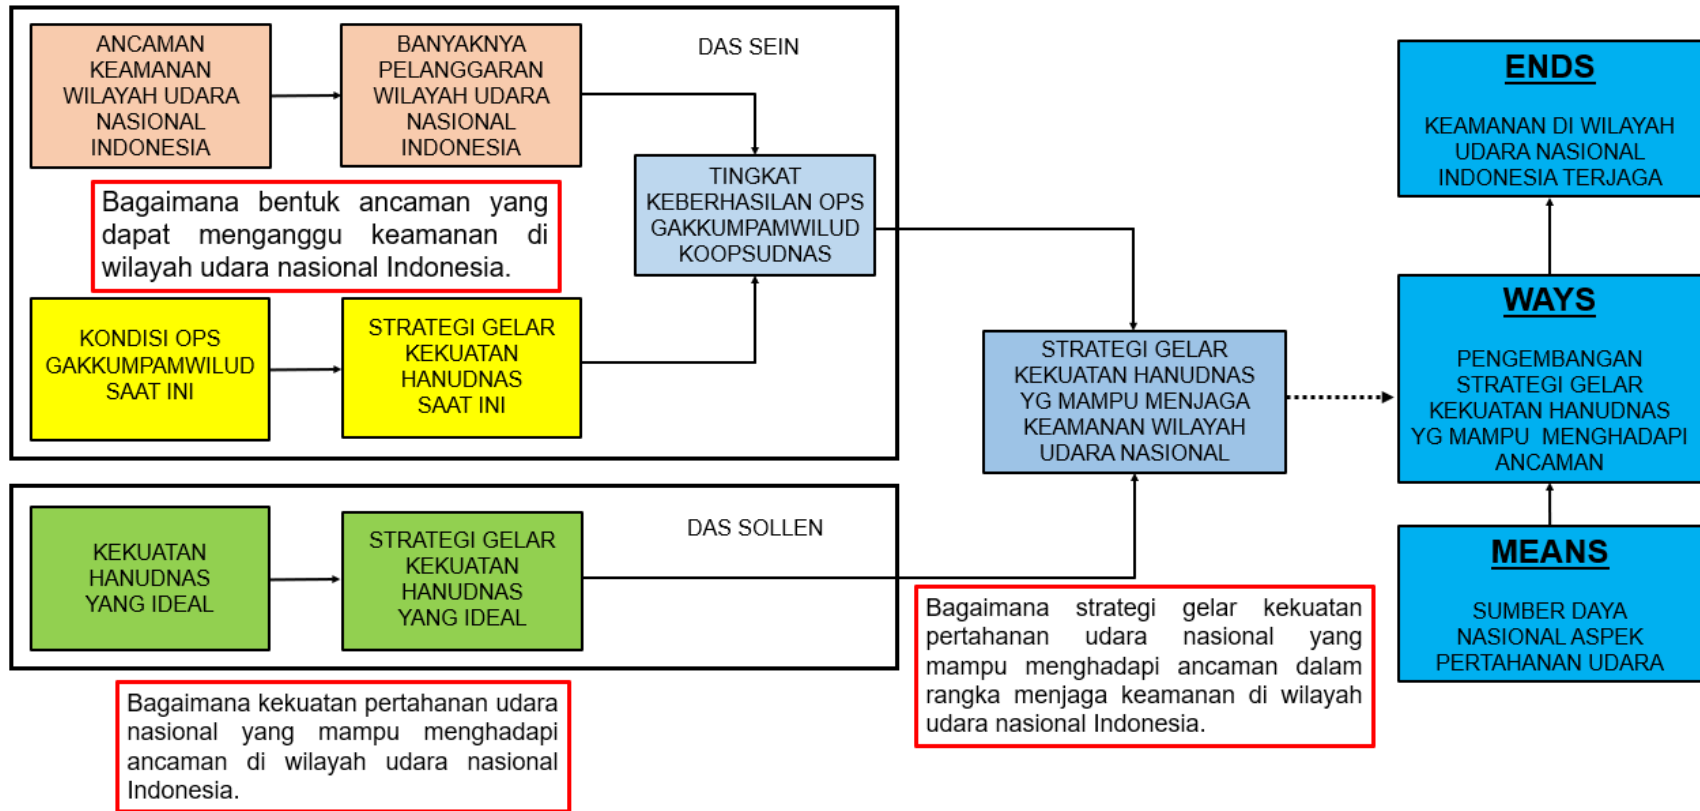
ANCAMAN KEAMANAN WILAYAH UDARA NASIONAL INDONESIA

BANYAKNYA PELANGGARAN WILAYAH UDARA NASIONAL INDONESIA

DAS SEIN

Bagaimana bentuk ancaman yang dapat mengganggu keamanan di wilayah udara nasional Indonesia.

TINGKAT KEBERHASILAN OPS GAKKUMPAMWILUD KOOPSUDNAS

KONDISI OPS GAKKUMPAMWILUD SAAT INI

STRATEGI GELAR KEKUATAN HANUDNAS SAAT INI

STRATEGI GELAR KEKUATAN HANUDNAS YG MAMPU MENJAGA KEAMANAN WILAYAH UDARA NASIONAL

ENDS

KEAMANAN DI WILAYAH UDARA NASIONAL INDONESIA TERJAGA

WAYS

PENGEMBANGAN STRATEGI GELAR KEKUATAN HANUDNAS YG MAMPU MENGHADAPI ANCAMAN

MEANS

SUMBER DAYA NASIONAL ASPEK PERTAHANAN UDARA

DAS SOLLEN

KEKUATAN HANUDNAS YANG IDEAL

STRATEGI GELAR KEKUATAN HANUDNAS YANG IDEAL

Bagaimana strategi gelar kekuatan pertahanan udara nasional yang mampu menghadapi ancaman dalam rangka menjaga keamanan di wilayah udara nasional Indonesia.

Bagaimana kekuatan pertahanan udara nasional yang mampu menghadapi ancaman di wilayah udara nasional Indonesia.